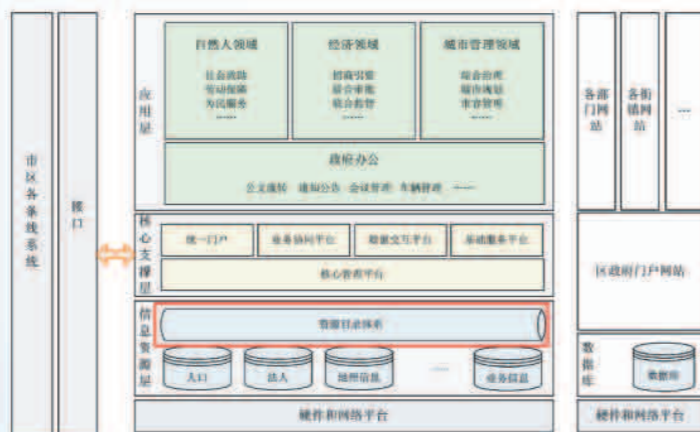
市区各条线系统

接口

应用层

自然人领域

社会救助
劳动保障
为民服务
……

经济领域

招商引资
综合审批
综合监管
……

城市管理领域

综合治理
综合执法
市容管理
……

政府办公

公文流转　通知公告　会议管理　车辆管理　……

核心支撑层

统一门户

业务协同平台

数据交互平台

移动服务平台

核心管理平台

信息资源层

数据目录体系

人口

法人

地理信息

……

业务信息

硬件和网络平台

各部门网站

各街镇网站

……

区政府门户网站

数据库

数据库

硬件和网络平台